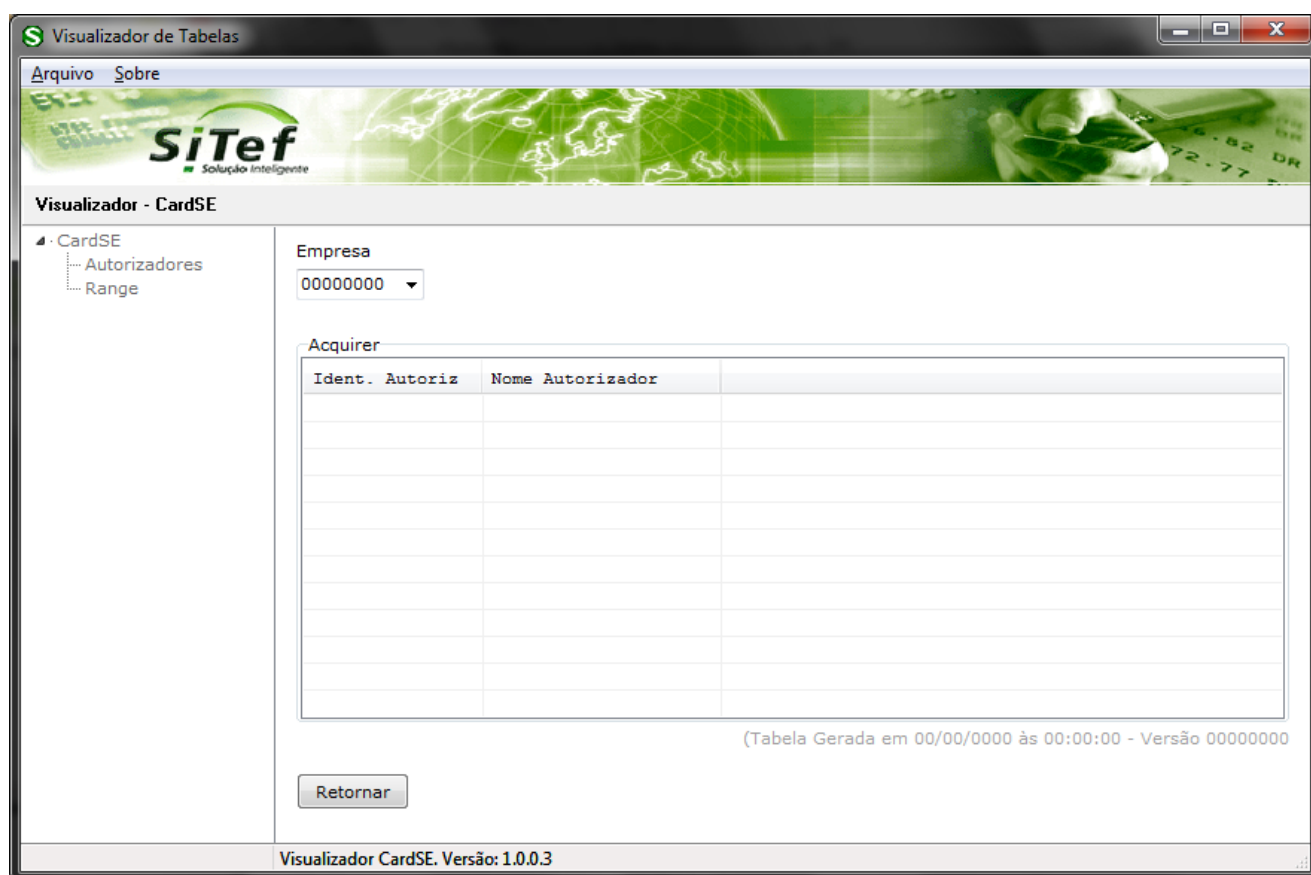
Visualizador de Tabelas

Arquivo Sobre

SiTef
Solução Inteligente

Visualizador - CardSE

CardSE
Autorizadores
Range

Empresa
00000000

Acquirer

| Ident. Autoriz | Nome Autorizador |
|---|---|
| | |

(Tabela Gerada em 00/00/0000 às 00:00:00 - Versão 00000000

Retornar

Visualizador CardSE. Versão: 1.0.0.3